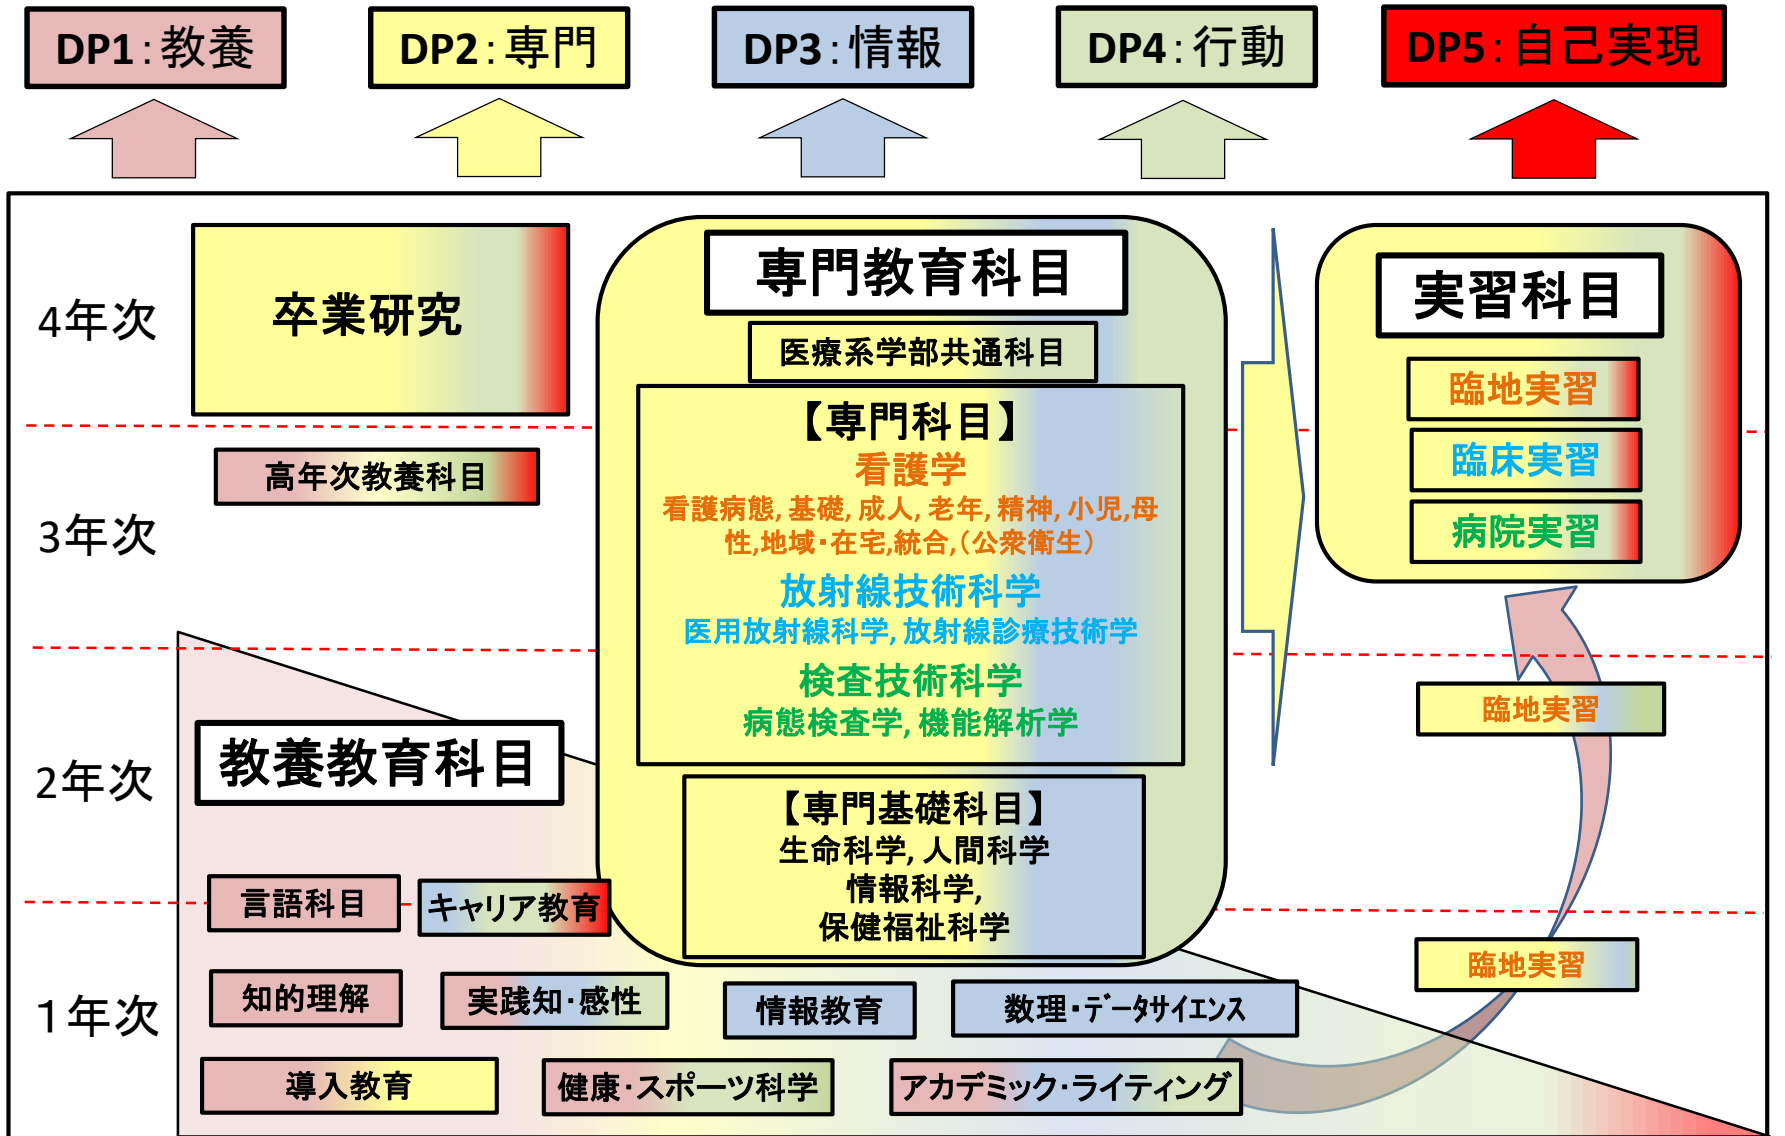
DP1：教養

DP2：専門

DP3：情報

DP4：行動

DP5：自己実現

4年次

3年次

2年次

1年次

卒業研究

高年次教養科目

専門教育科目

医療系学部共通科目

【専門科目】
看護学
看護病態, 基礎, 成人, 老年, 精神, 小児,母性,地域・在宅,統合,（公衆衛生）
放射線技術科学
医用放射線科学, 放射線診療技術学
検査技術科学
病態検査学, 機能解析学

【専門基礎科目】
生命科学, 人間科学
情報科学,
保健福祉科学

実習科目

臨地実習

臨床実習

病院実習

臨地実習

臨地実習

教養教育科目

言語科目

キャリア教育

知的理解

実践知・感性

情報教育

数理・データサイエンス

導入教育

健康・スポーツ科学

アカデミック・ライティング